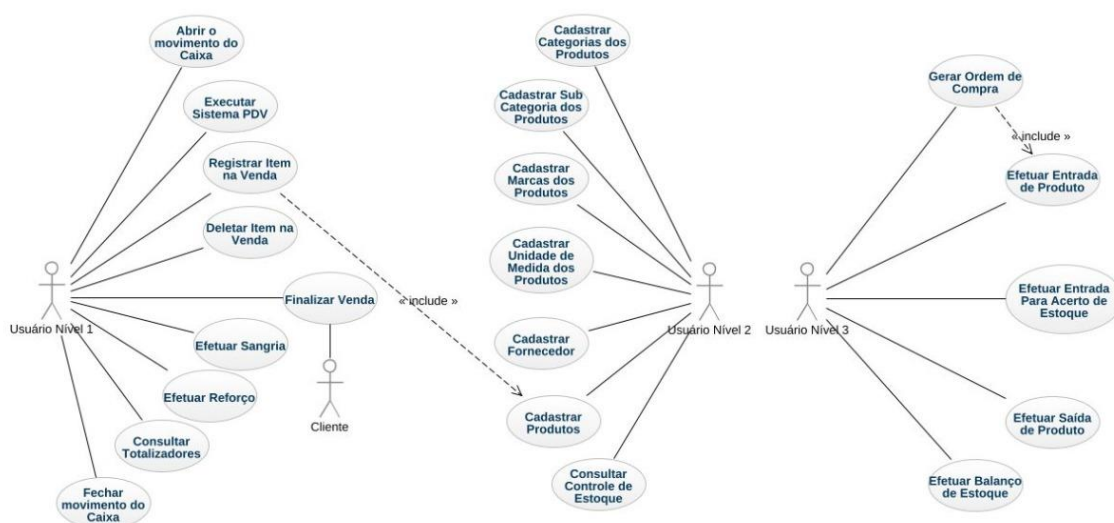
Abrir o movimento do Caixa

Executar Sistema PDV

Registrar Item na Venda

Deletar Item na Venda

Finalizar Venda

Usuário Nível 1

Efetuar Sangria

Efetuar Reforço

Cliente

Consultar Totalizadores

Fechar movimento do Caixa

« include »

Cadastrar Categorias dos Produtos

Cadastrar Sub Categoria dos Produtos

Cadastrar Marcas dos Produtos

Cadastrar Unidade de Medida dos Produtos

Cadastrar Fornecedor

Usuário Nível 2

Cadastrar Produtos

Consultar Controle de Estoque

Gerar Ordem de Compra

« include »

Efetuar Entrada de Produto

Usuário Nível 3

Efetuar Entrada Para Acerto de Estoque

Efetuar Saída de Produto

Efetuar Balanço de Estoque